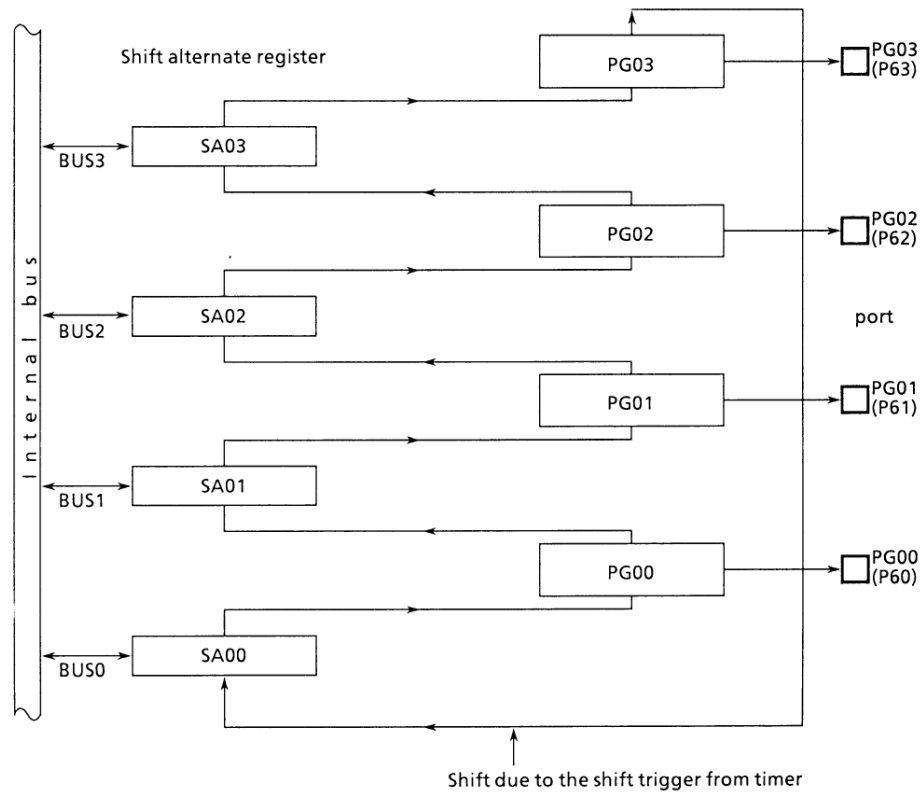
Internal bus

Shift alternate register

PG03

PG03
(P63)

BUS3

SA03

PG02

PG02
(P62)

BUS2

SA02

port

PG01

PG01
(P61)

BUS1

SA01

PG00

PG00
(P60)

BUS0

SA00

Shift due to the shift trigger from timer